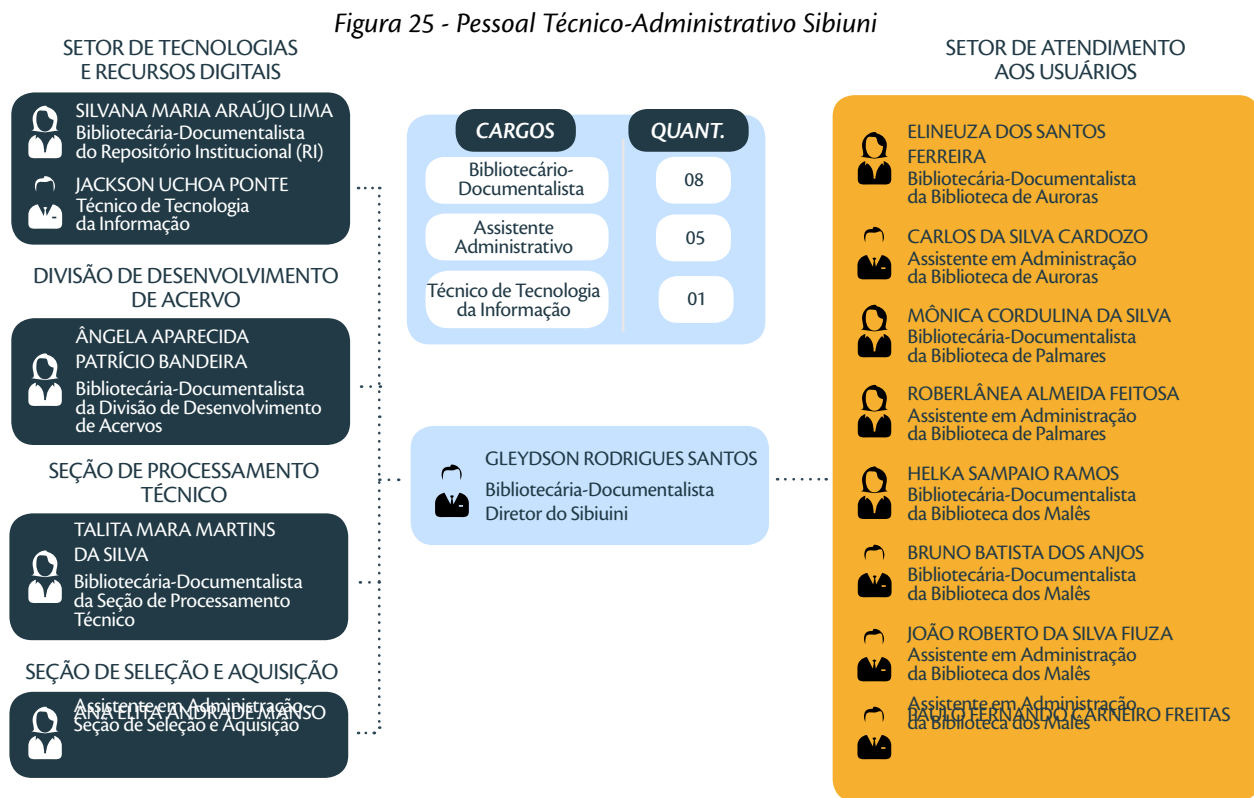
Figura 25 - Pessoal Técnico-Administrativo Sibiuni

SETOR DE TECNOLOGIAS E RECURSOS DIGITAIS

SILVANA MARIA ARAÚJO LIMA
Bibliotecária-Documentalista do Repositório Institucional (RI)

JACKSON UCHOA PONTE
Técnico de Tecnologia da Informação

DIVISÃO DE DESENVOLVIMENTO DE ACERVO

ÂNGELA APARECIDA PATRÍCIO BANDEIRA
Bibliotecária-Documentalista da Divisão de Desenvolvimento de Acervos

SEÇÃO DE PROCESSAMENTO TÉCNICO

TALITA MARA MARTINS DA SILVA
Bibliotecária-Documentalista da Seção de Processamento Técnico

SEÇÃO DE SELEÇÃO E AQUISIÇÃO

ANA ELITA ANDRADE MANSO
Assistente em Administração
Seção de Seleção e Aquisição

| CARGOS | QUANT. |
|---|---|
| Bibliotecário-Documentalista | 08 |
| Assistente Administrativo | 05 |
| Técnico de Tecnologia da Informação | 01 |

GLEYDSON RODRIGUES SANTOS
Bibliotecária-Documentalista
Diretor do Sibiuini

SETOR DE ATENDIMENTO AOS USUÁRIOS

ELINEUZA DOS SANTOS FERREIRA
Bibliotecária-Documentalista da Biblioteca de Auroras

CARLOS DA SILVA CARDOZO
Assistente em Administração da Biblioteca de Auroras

MÔNICA CORDULINA DA SILVA
Bibliotecária-Documentalista da Biblioteca de Palmares

ROBERLÂNEA ALMEIDA FEITOSA
Assistente em Administração da Biblioteca de Palmares

HELKA SAMPAIO RAMOS
Bibliotecária-Documentalista da Biblioteca dos Malês

BRUNO BATISTA DOS ANJOS
Bibliotecária-Documentalista da Biblioteca dos Malês

JOÃO ROBERTO DA SILVA FIUZA
Assistente em Administração da Biblioteca dos Malês

PAULO FERNANDO CARNEIRO FREITAS
Assistente em Administração da Biblioteca dos Malês